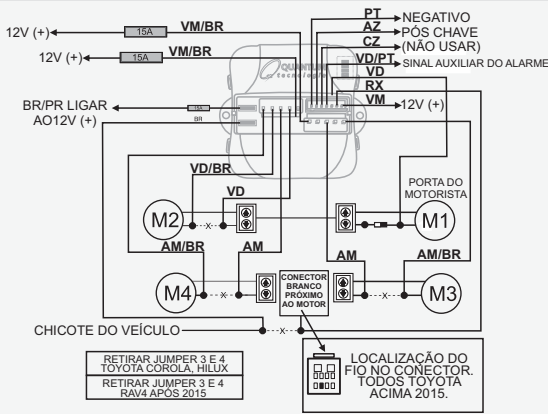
12V (+)
15A
VM/BR
12V (+)
15A
VM/BR
PT
NEGATIVO
AZ
PÓS CHAVE
CZ
(NÃO USAR)
VD/PT
SINAL AUXILIAR DO ALARME
VD
RX
VM
12V (+)
QUANTUM tecnologia
BR/PR LIGAR AO12V (+)
15A
BR
VD/BR
VD
PORTA DO MOTORISTA
M2
M1
AM/BR
AM
AM
AM/BR
M4
CONECTOR BRANCO PRÓXIMO AO MOTOR
M3
CHICOTE DO VEÍCULO
RETIRAR JUMPER 3 E 4 TOYOTA COROLA, HILUX
RETIRAR JUMPER 3 E 4 RAV4 APÓS 2015
LOCALIZAÇÃO DO FIO NO CONECTOR. TODOS TOYOTA ACIMA 2015.